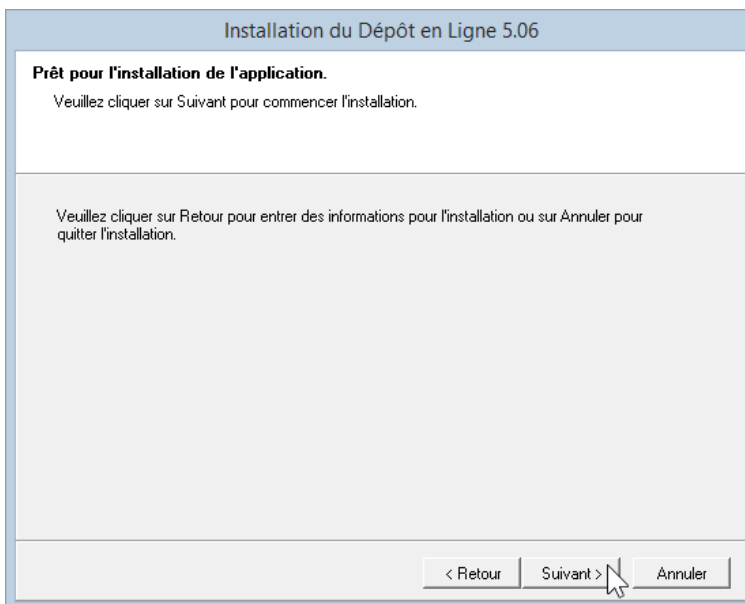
Installation du Dépôt en Ligne 5.06

Prêt pour l'installation de l'application.

Veuillez cliquer sur Suivant pour commencer l'installation.

Veuillez cliquer sur Retour pour entrer des informations pour l'installation ou sur Annuler pour quitter l'installation.

< Retour

Suivant >

Annuler